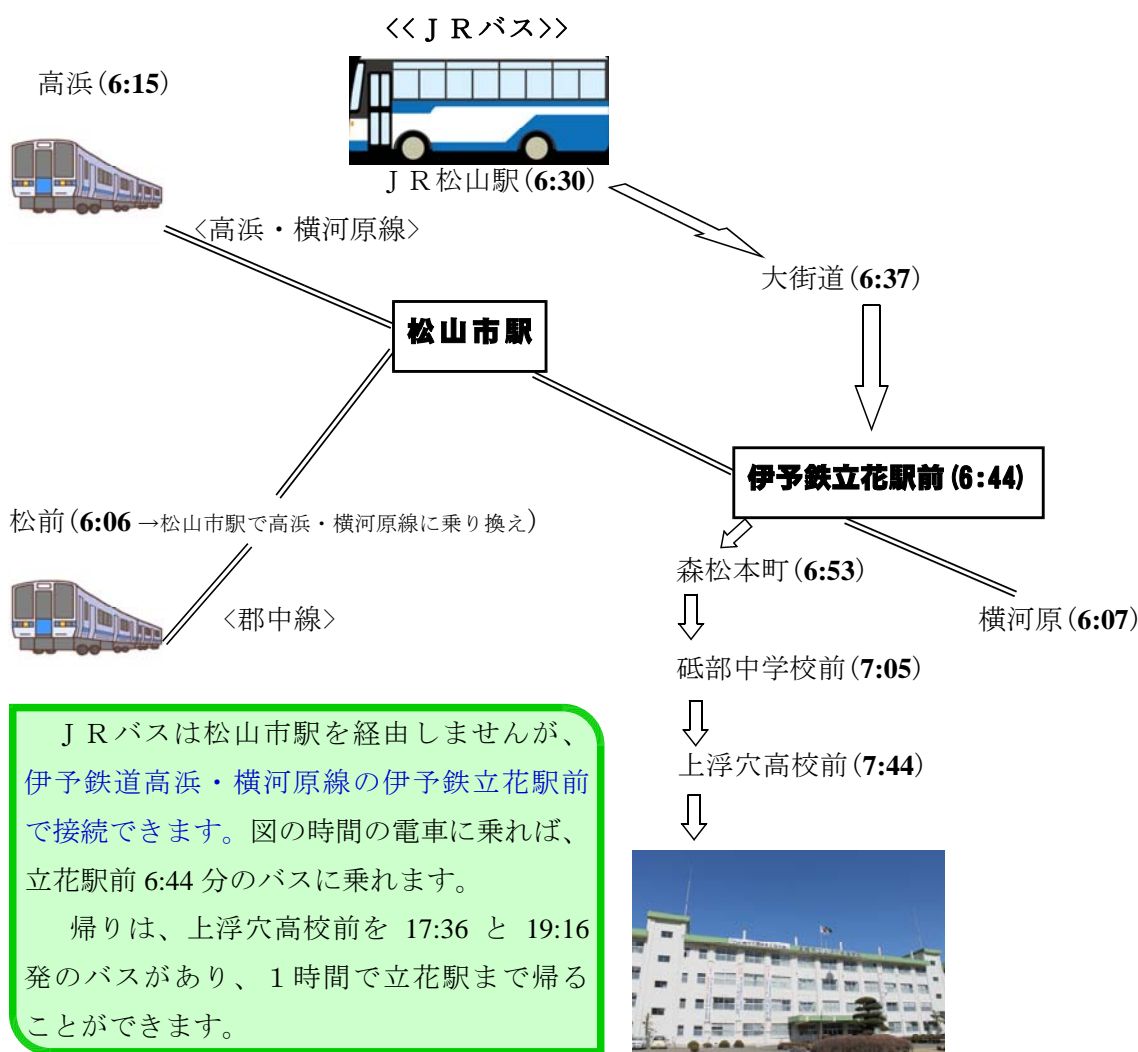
<<ＪＲバス>>

高浜(6:15)

ＪＲ松山駅(6:30)

〈高浜・横河原線〉

大街道(6:37)

松山市駅

伊予鉄立花駅前 (6:44)

松前(6:06 →松山市駅で高浜・横河原線に乗り換え)

森松本町(6:53)

横河原(6:07)

〈郡中線〉

砥部中学校前(7:05)

上浮穴高校前(7:44)

ＪＲバスは松山市駅を経由しませんが、伊予鉄道高浜・横河原線の伊予鉄立花駅前で接続できます。図の時間の電車に乗れば、立花駅前 6:44 分のバスに乗れます。

帰りは、上浮穴高校前を 17:36 と 19:16 発のバスがあり、１時間で立花駅まで帰ることができます。